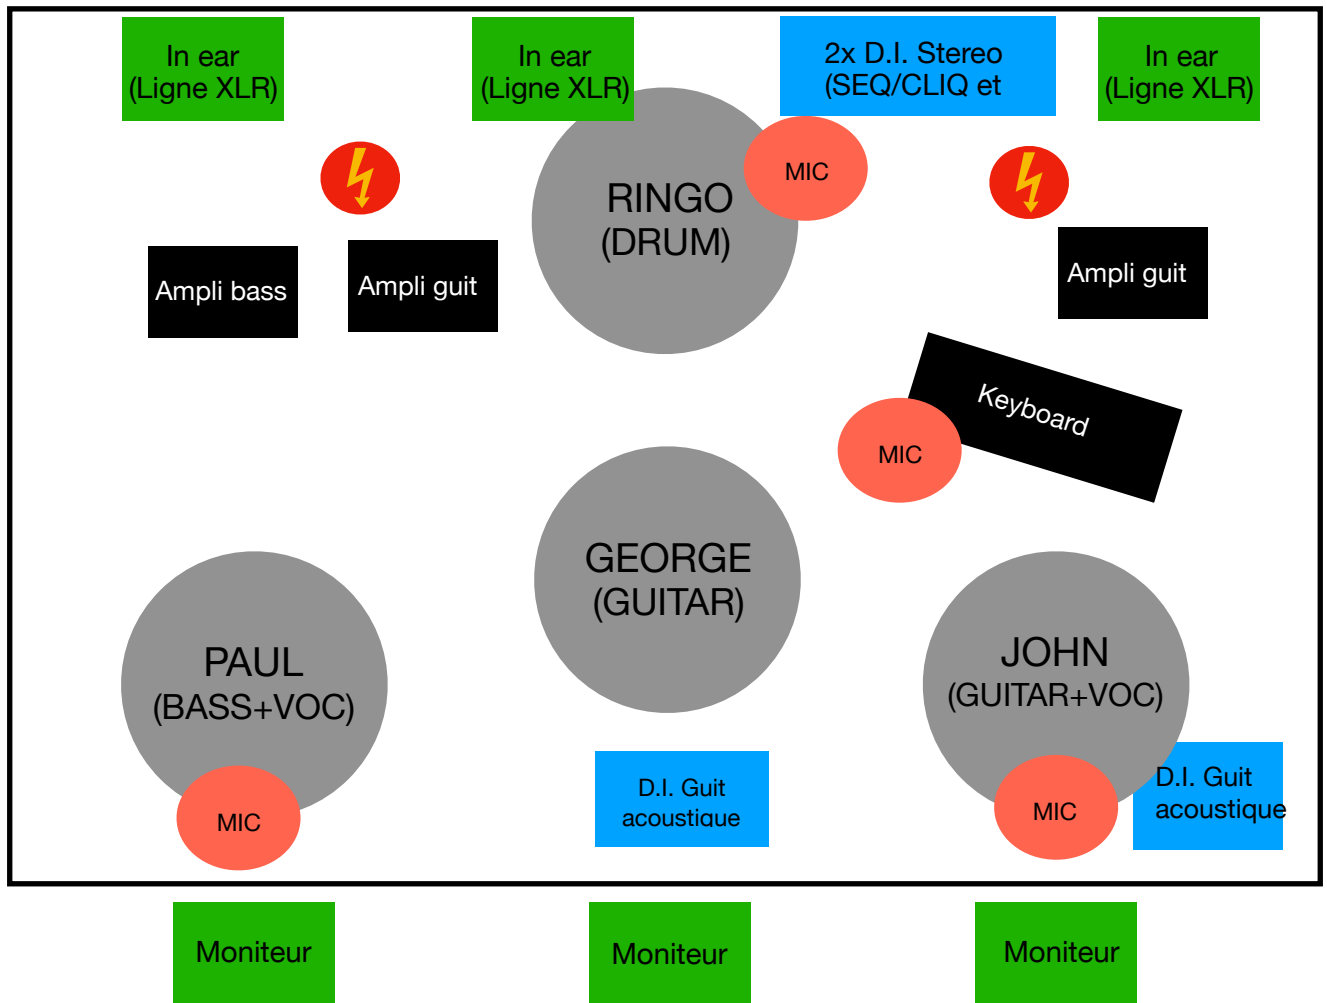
In ear
(Ligne XLR)

In ear
(Ligne XLR)

2x D.I. Stereo
(SEQ/CLIQ et

In ear
(Ligne XLR)

MIC

RINGO
(DRUM)

Ampli bass

Ampli guit

Ampli guit

Keyboard

MIC

GEORGE
(GUITAR)

PAUL
(BASS+VOC)

JOHN
(GUITAR+VOC)

MIC

D.I. Guit
acoustique

MIC

D.I. Guit
acoustique

Moniteur

Moniteur

Moniteur